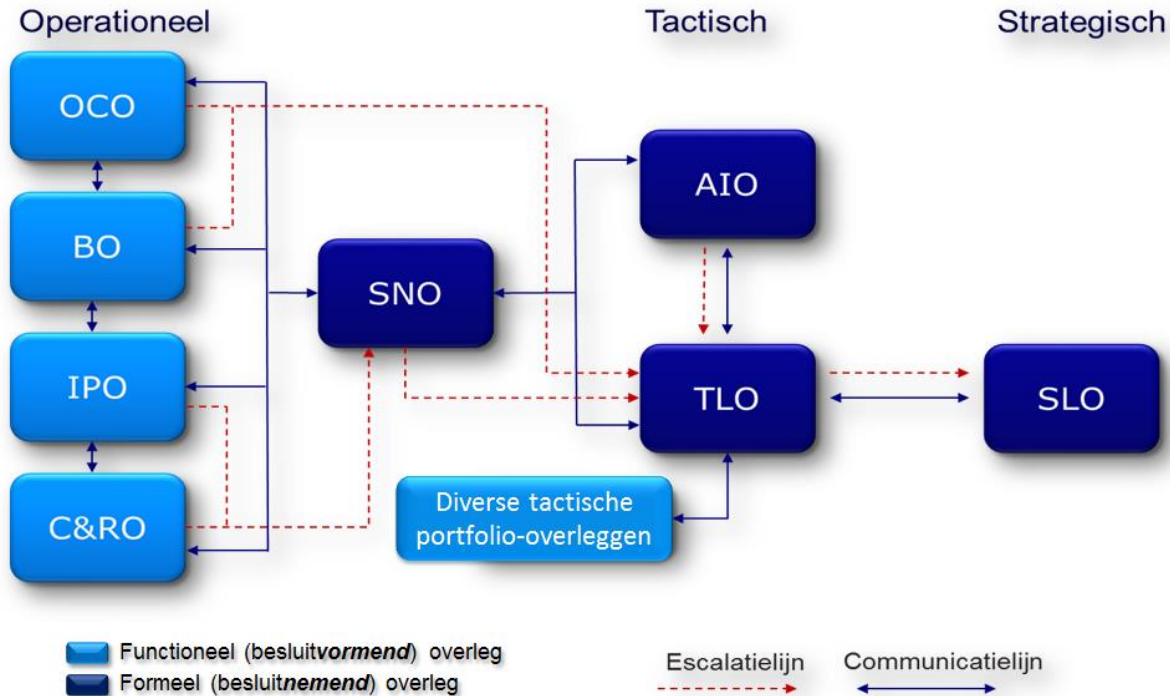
Operationeel

Tactisch

Strategisch

OCO

BO

IPO

C&RO

SNO

AIO

TLO

SLO

Diverse tactische portfolio-overleggen

Functioneel (besluit***vormend***) overleg

Formeel (besluit***nemend***) overleg

Escalatielijn

Communicatielijn